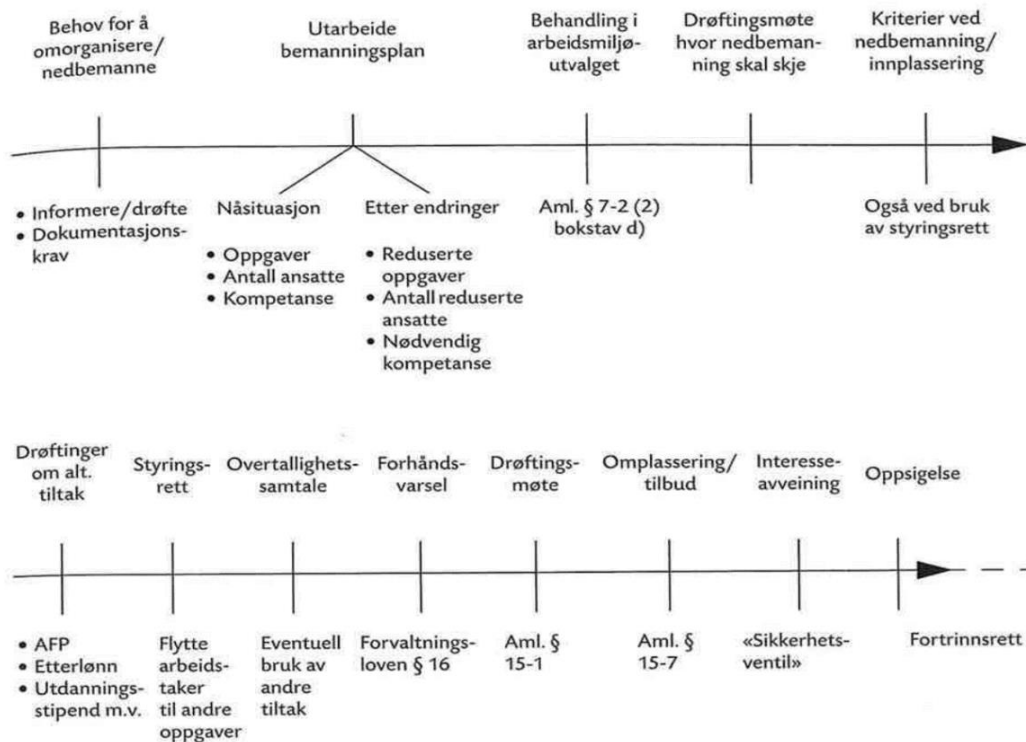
Behov for å omorganisere/ nedbemanne

Utarbeide bemanningsplan

Behandling i arbeidsmiljøutvalget

Drøftingsmøte hvor nedbemanning skal skje

Kriterier ved nedbemanning/ innplassering

• Informere/drøfte
• Dokumentasjonskrav

Nåsituasjon
• Oppgaver
• Antall ansatte
• Kompetanse

Etter endringer
• Reduserte oppgaver
• Antall reduserte ansatte
• Nødvendig kompetanse

Aml. § 7-2 (2) bokstav d)

Også ved bruk av styringsrett

Drøftinger om alt. tiltak

Styringsrett

Overtallighetssamtale

Forhåndsvarsel

Drøftingsmøte

Omplassering/ tilbud

Interesseavveining

Oppsigelse

• AFP
• Etterlønn
• Utdanningsstipend m.v.

Flytte arbeidstaker til andre oppgaver

Eventuell bruk av andre tiltak

Forvaltningsloven § 16

Aml. § 15-1

Aml. § 15-7

«Sikkerhetsventil»

Fortrinnsrett